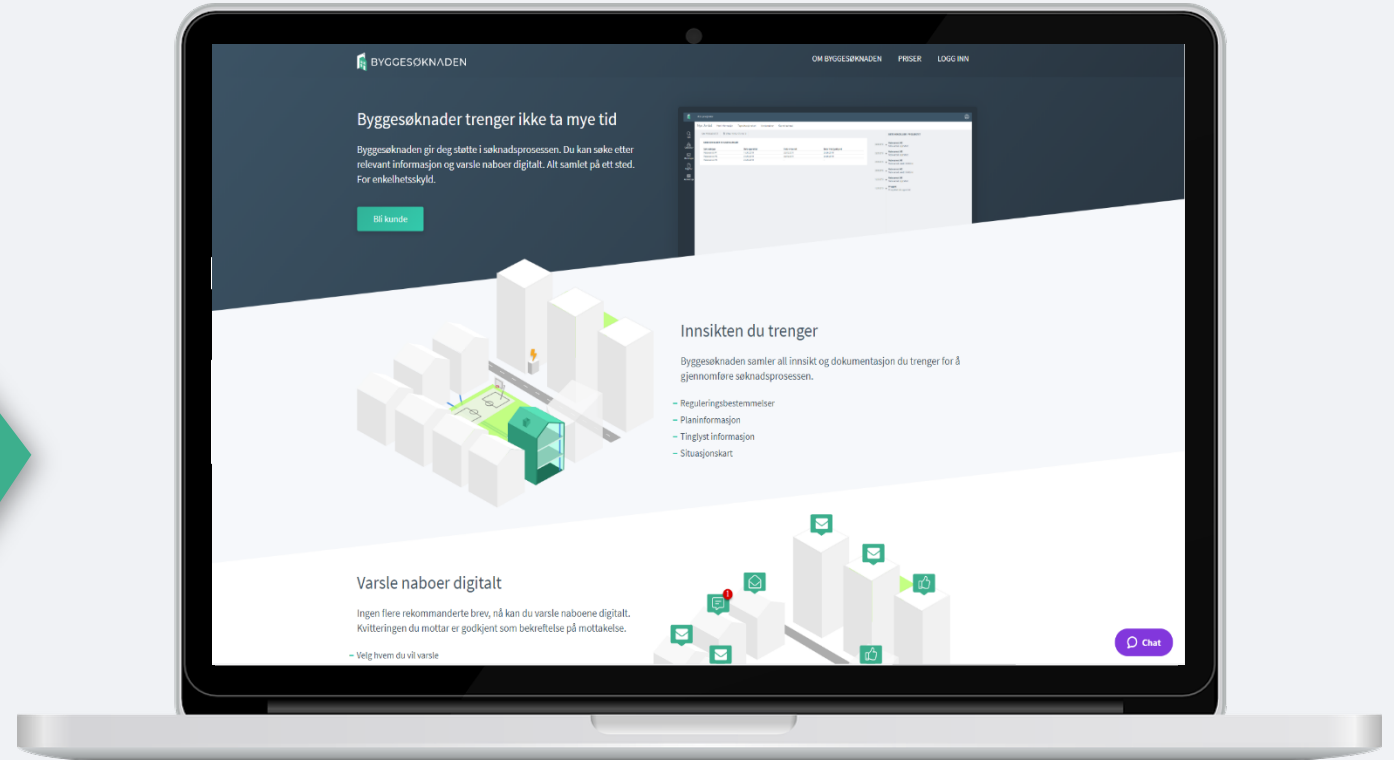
BYGGESØKNADEN

OM BYGGESØKNADEN PRISER LOGG INN

Byggesøknader trenger ikke ta mye tid

Byggesøknaden gir deg støtte i søknadsprosessen. Du kan søke etter relevant informasjon og varsle naboer digitalt. Alt samlet på ett sted. For enkelhetsskyld.

Bli kunde

Innsikten du trenger

Byggesøknaden samler all innsikt og dokumentasjon du trenger for å gjennomføre søknadsprosessen.

– Reguleringsbestemmelser
– Planinformasjon
– Tinglyst informasjon
– Situasjonskart

Varsle naboer digitalt

Ingen flere rekommanderte brev, nå kan du varsle naboene digitalt. Kvitteringen du mottar er godkjent som bekreftelse på mottakelse.

– Velg hvem du vil varsle

1

Chat